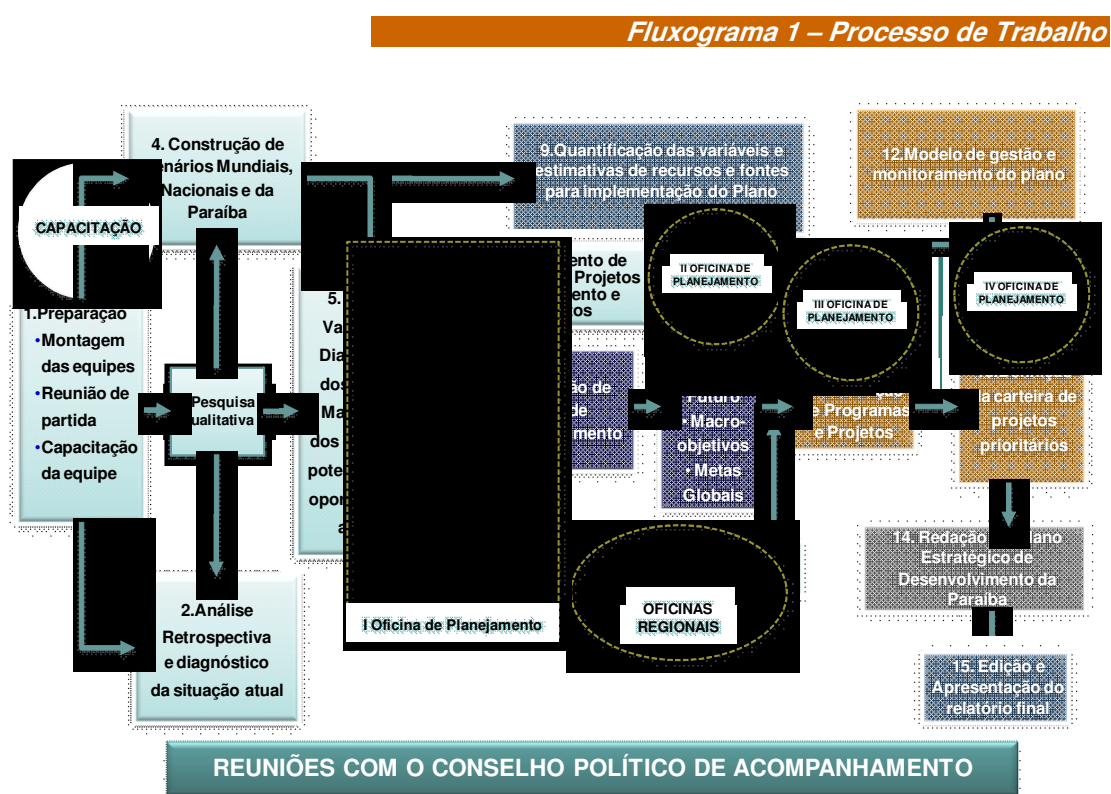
Fluxograma 1 – Processo de Trabalho

CAPACITAÇÃO

1.Preparação
•Montagem das equipes
•Reunião de partida
•Capacitação da equipe

4. Construção de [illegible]enários Mundiais, Nacionais e da Paraíba

Pesquisa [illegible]ualitativa

2.Análise Retrospectiva e diagnóstico da situação atual

5. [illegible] Va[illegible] Dia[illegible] dos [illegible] Ma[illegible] dos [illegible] pote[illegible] opor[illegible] a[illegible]

I Oficina de Planejamento

9.Quantificação das variáveis e estimativas de recursos e fontes para implementação do Plano

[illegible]ento de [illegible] Projetos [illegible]ento e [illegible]os

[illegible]ão de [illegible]de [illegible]mento

II OFICINA DE PLANEJAMENTO

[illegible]Futuro
•Macro-objetivos
• Metas Globais

III OFICINA DE PLANEJAMENTO

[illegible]e Programas e Projetos

OFICINAS REGIONAIS

12.Modelo de gestão e monitoramento do plano

IV OFICINA DE PLANEJAMENTO

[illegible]a carteira de projetos prioritários

14. Redação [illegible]lano Estratégico de Desenvolvimento da Paraíba

15. Edição e Apresentação do relatório final

REUNIÕES COM O CONSELHO POLÍTICO DE ACOMPANHAMENTO